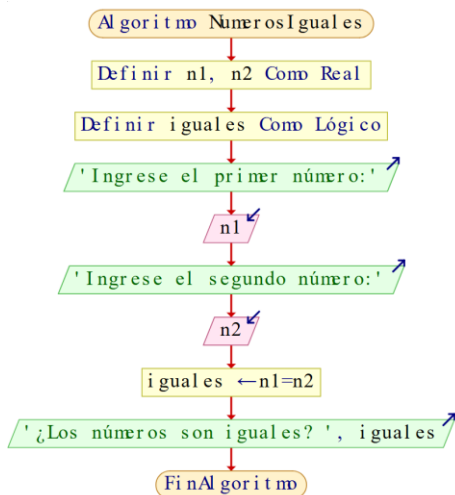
Algoritmo NumerosIguales

Definir n1, n2 Como Real

Definir iguales Como Lógico

'Ingrese el primer número:'

n1

'Ingrese el segundo número:'

n2

iguales ←n1=n2

'¿Los números son iguales? ', iguales

FinAlgoritmo